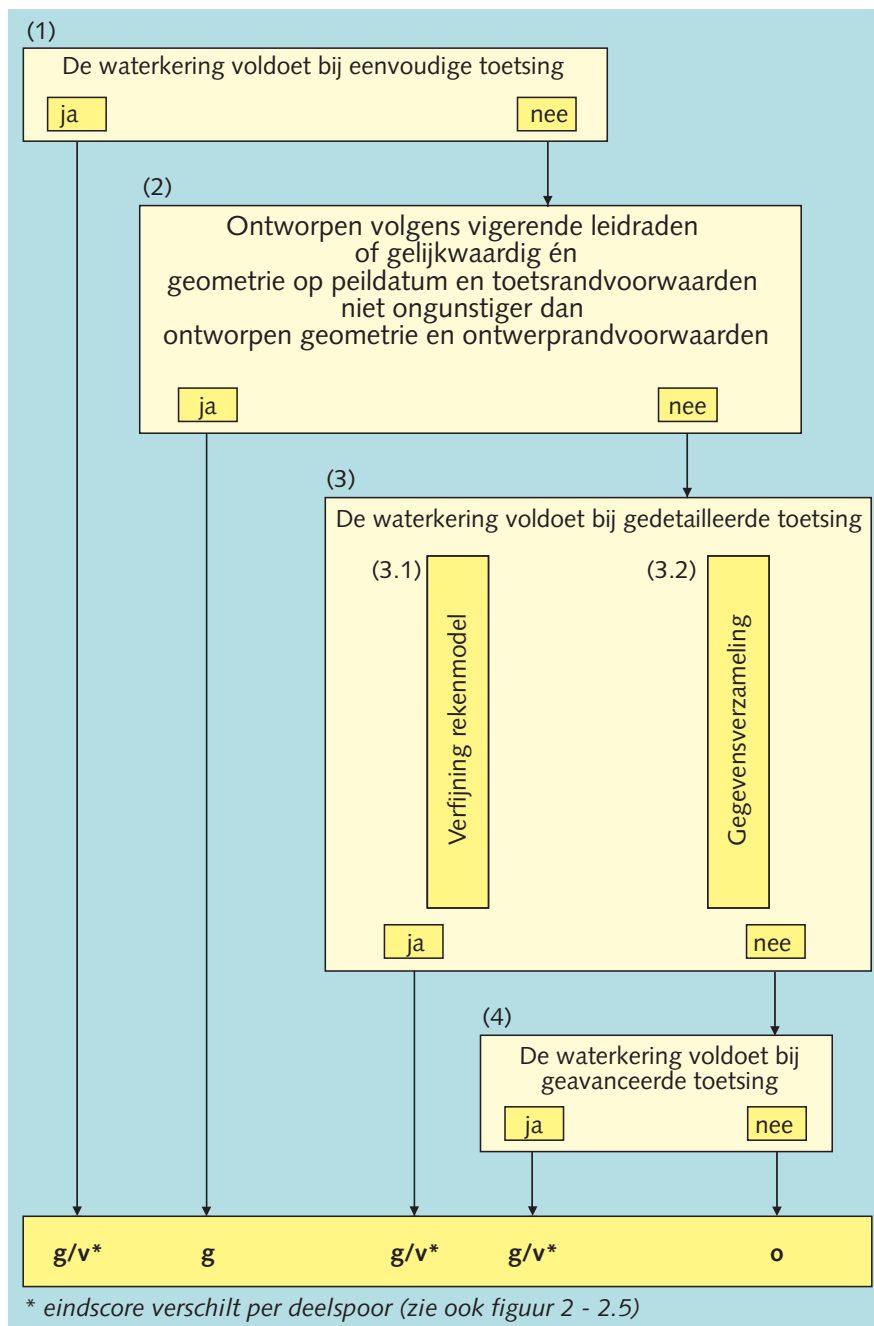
(1)
De waterkering voldoet bij eenvoudige toetsing
ja
nee

(2)
Ontworpen volgens vigerende leidraden of gelijkwaardig én geometrie op peildatum en toetsrandvoorwaarden niet ongunstiger dan ontworpen geometrie en ontwerprandvoorwaarden
ja
nee

(3)
De waterkering voldoet bij gedetailleerde toetsing
(3.1)
Verfijning rekenmodel
(3.2)
Gegevensverzameling
ja
nee

(4)
De waterkering voldoet bij geavanceerde toetsing
ja
nee

g/v*
g
g/v*
g/v*
o

* eindscore verschilt per deelspoor (zie ook figuur 2 - 2.5)